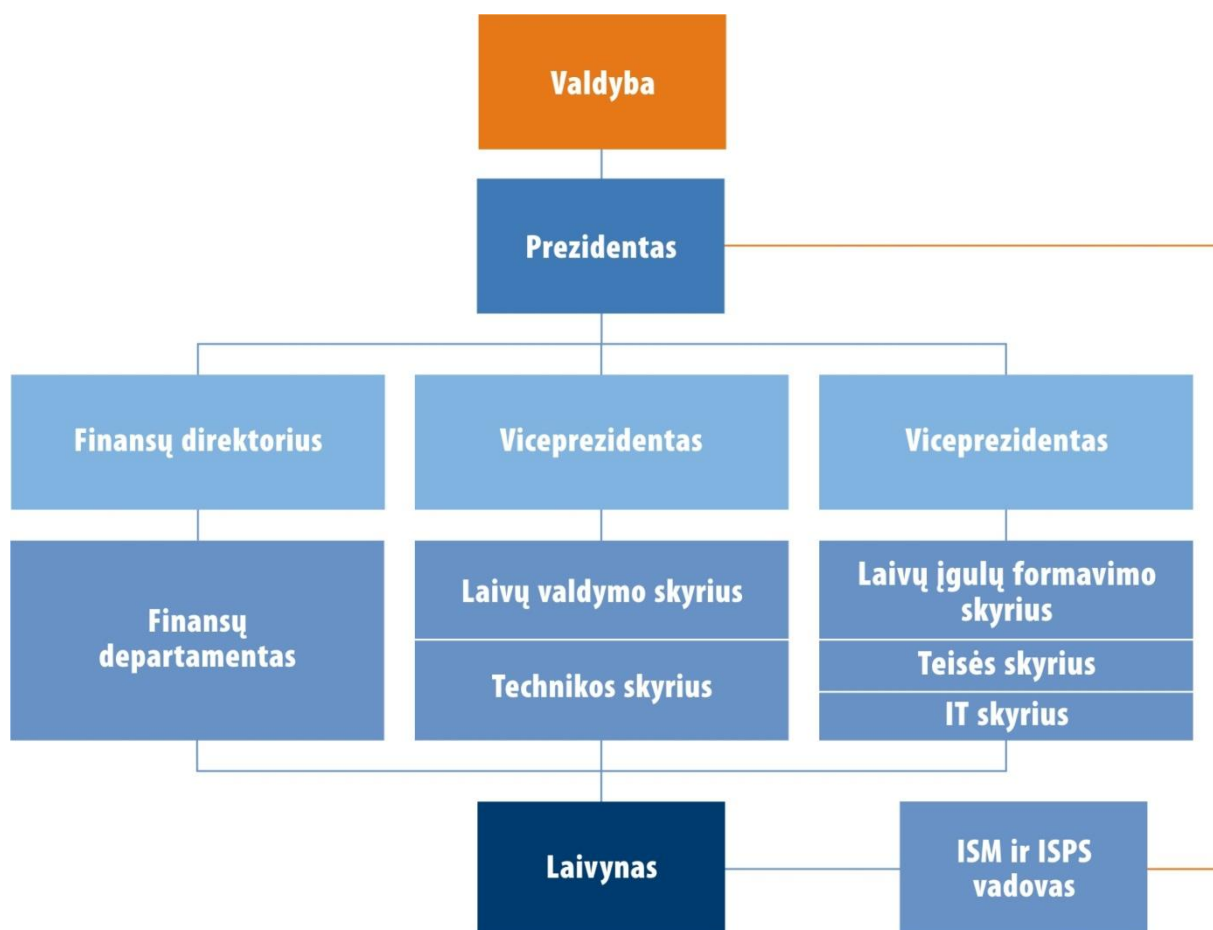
Valdyba

Prezidentas

Finansų direktorius

Viceprezidentas

Viceprezidentas

Finansų departamentas

Laivų valdymo skyrius

Technikos skyrius

Laivų įgulų formavimo skyrius

Teisės skyrius

IT skyrius

Laivynas

ISM ir ISPS vadovas